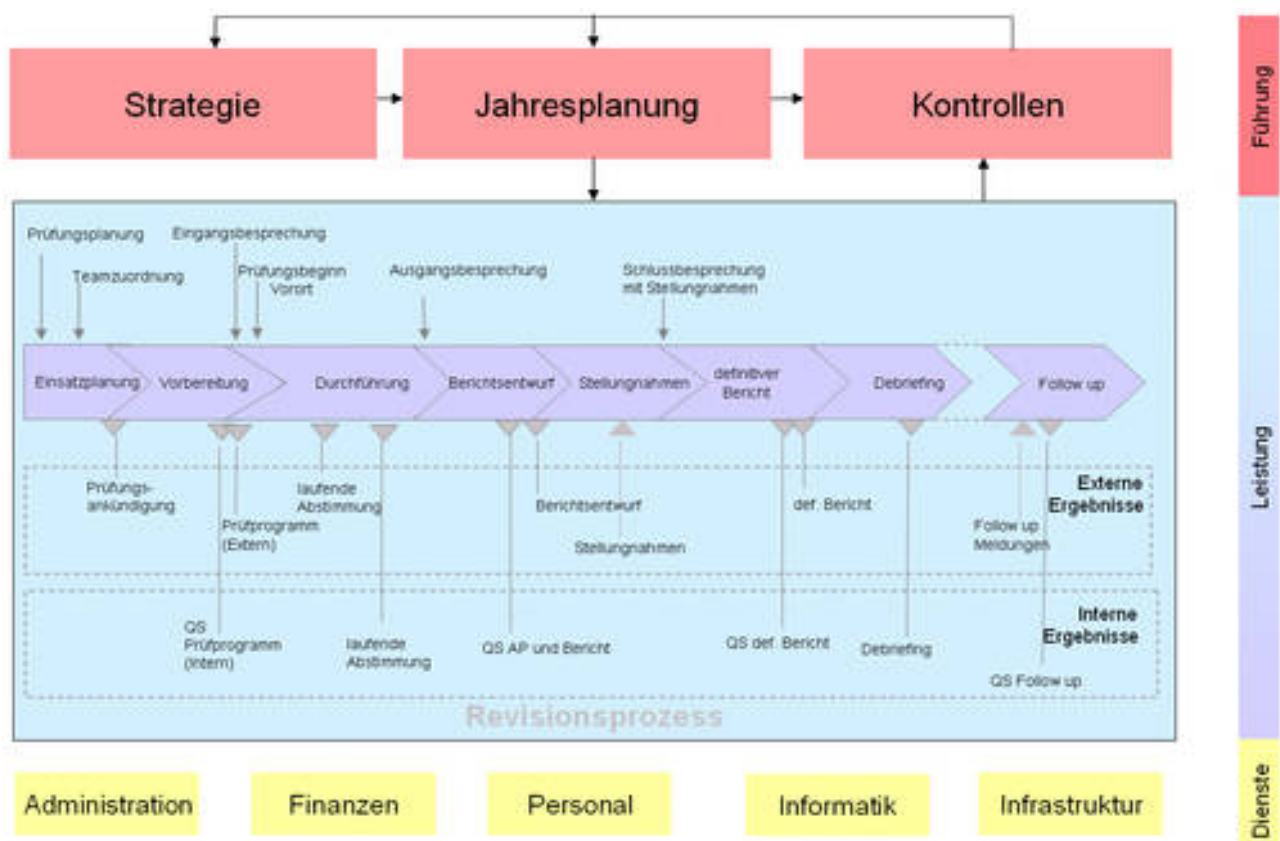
Strategie

Jahresplanung

Kontrollen

Führung

Prüfungsplanung

Teamzuordnung

Eingangsbesprechung

Prüfungsbeginn Vorort

Ausgangsbesprechung

Schlussbesprechung mit Stellungnahmen

Einsatzplanung

Vorbereitung

Durchführung

Berichtsentwurf

Stellungnahmen

definitiver Bericht

Debriefing

Follow up

Prüfungsankündigung

laufende Abstimmung

Prüfprogramm (Extern)

Berichtsentwurf

Stellungnahmen

def. Bericht

Follow up Meldungen

Externe Ergebnisse

QS Prüfprogramm (Intern)

laufende Abstimmung

QS AP und Bericht

QS def. Bericht

Debriefing

QS Follow up

Interne Ergebnisse

Revisionsprozess

Leistung

Administration

Finanzen

Personal

Informatik

Infrastruktur

Dienste